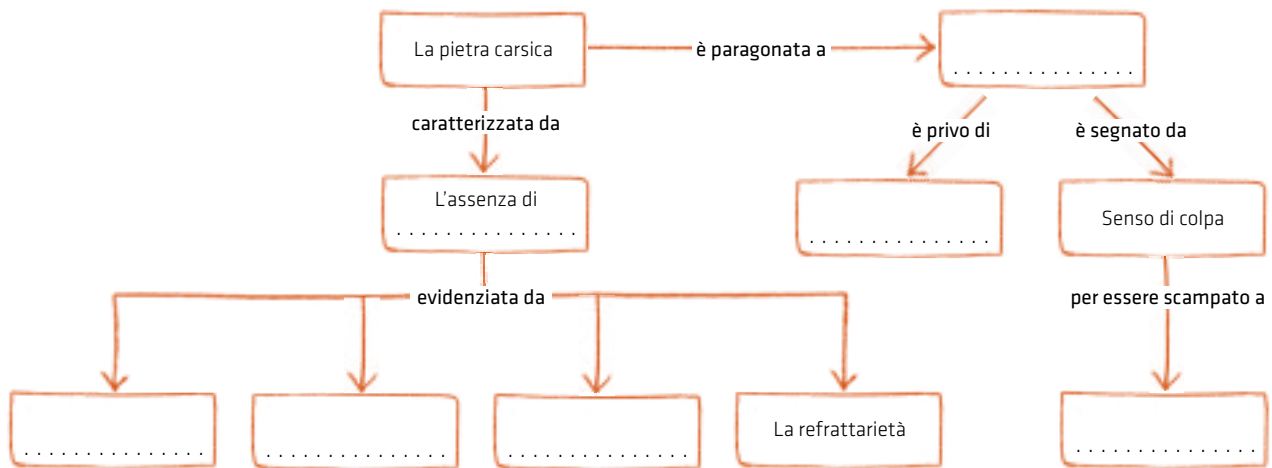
La pietra carsica

è paragonata a

...............

caratterizzata da

è privo di

è segnato da

L'assenza di ...............

...............

Senso di colpa

evidenziata da

per essere scampato a

...............

...............

...............

La refrattarietà

...............